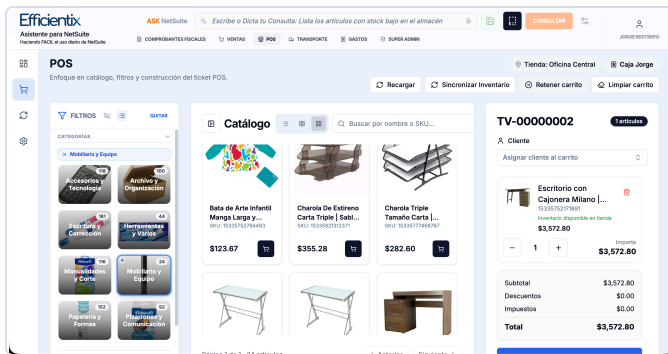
Efficientix
Asistente para NetSuite
Haciendo FACIL el uso diario de NetSuite

ASK NetSuite
Escribe o Dicta tu Consulta: Lista los artículos con stock bajo en el almacén
CONSULTAR

COMPROBANTES FISCALES
VENTAS
POS
TRANSPORTE
GASTOS
SUPER ADMIN

JORGE RESTREPO

POS
Enfoque en catálogo, filtros y construcción del ticket POS.

Tienda: Oficina Central
Caja Jorge

Recargar
Sincronizar Inventario
Retener carrito
Limpiar carrito

FILTROS
QUITAR
CATEGORÍAS
× Mobiliario y Equipo

118 Accesorios y Tecnología
100 Archivo y Organización
181 Escritura y Corrección
44 Herramientas y Varios
118 Manualidades y Corte
24 Mobiliario y Equipo
152 Papelería y Formas
92 Pizarrones y Comunicación

Catálogo
Buscar por nombre o SKU...

Bata de Arte Infantil Manga Larga y...
SKU: 15335752784483
$123.67

Charola De Estireno Carta Triple | Sabl...
SKU: 15335802312371
$355.28

Charola Triple Tamaño Carta |...
SKU: 15335577468787
$282.60

Página 1 de 1 · 24 artículos
Anterior
Siguiente

TV-00000002
1 artículos
Cliente
Asignar cliente al carrito

Escritorio con Cajonera Milano |...
15335752171891
Inventario disponible en tienda
$3,572.80
1
Importe
$3,572.80

Subtotal $3,572.80
Descuentos $0.00
Impuestos $0.00
Total $3,572.80